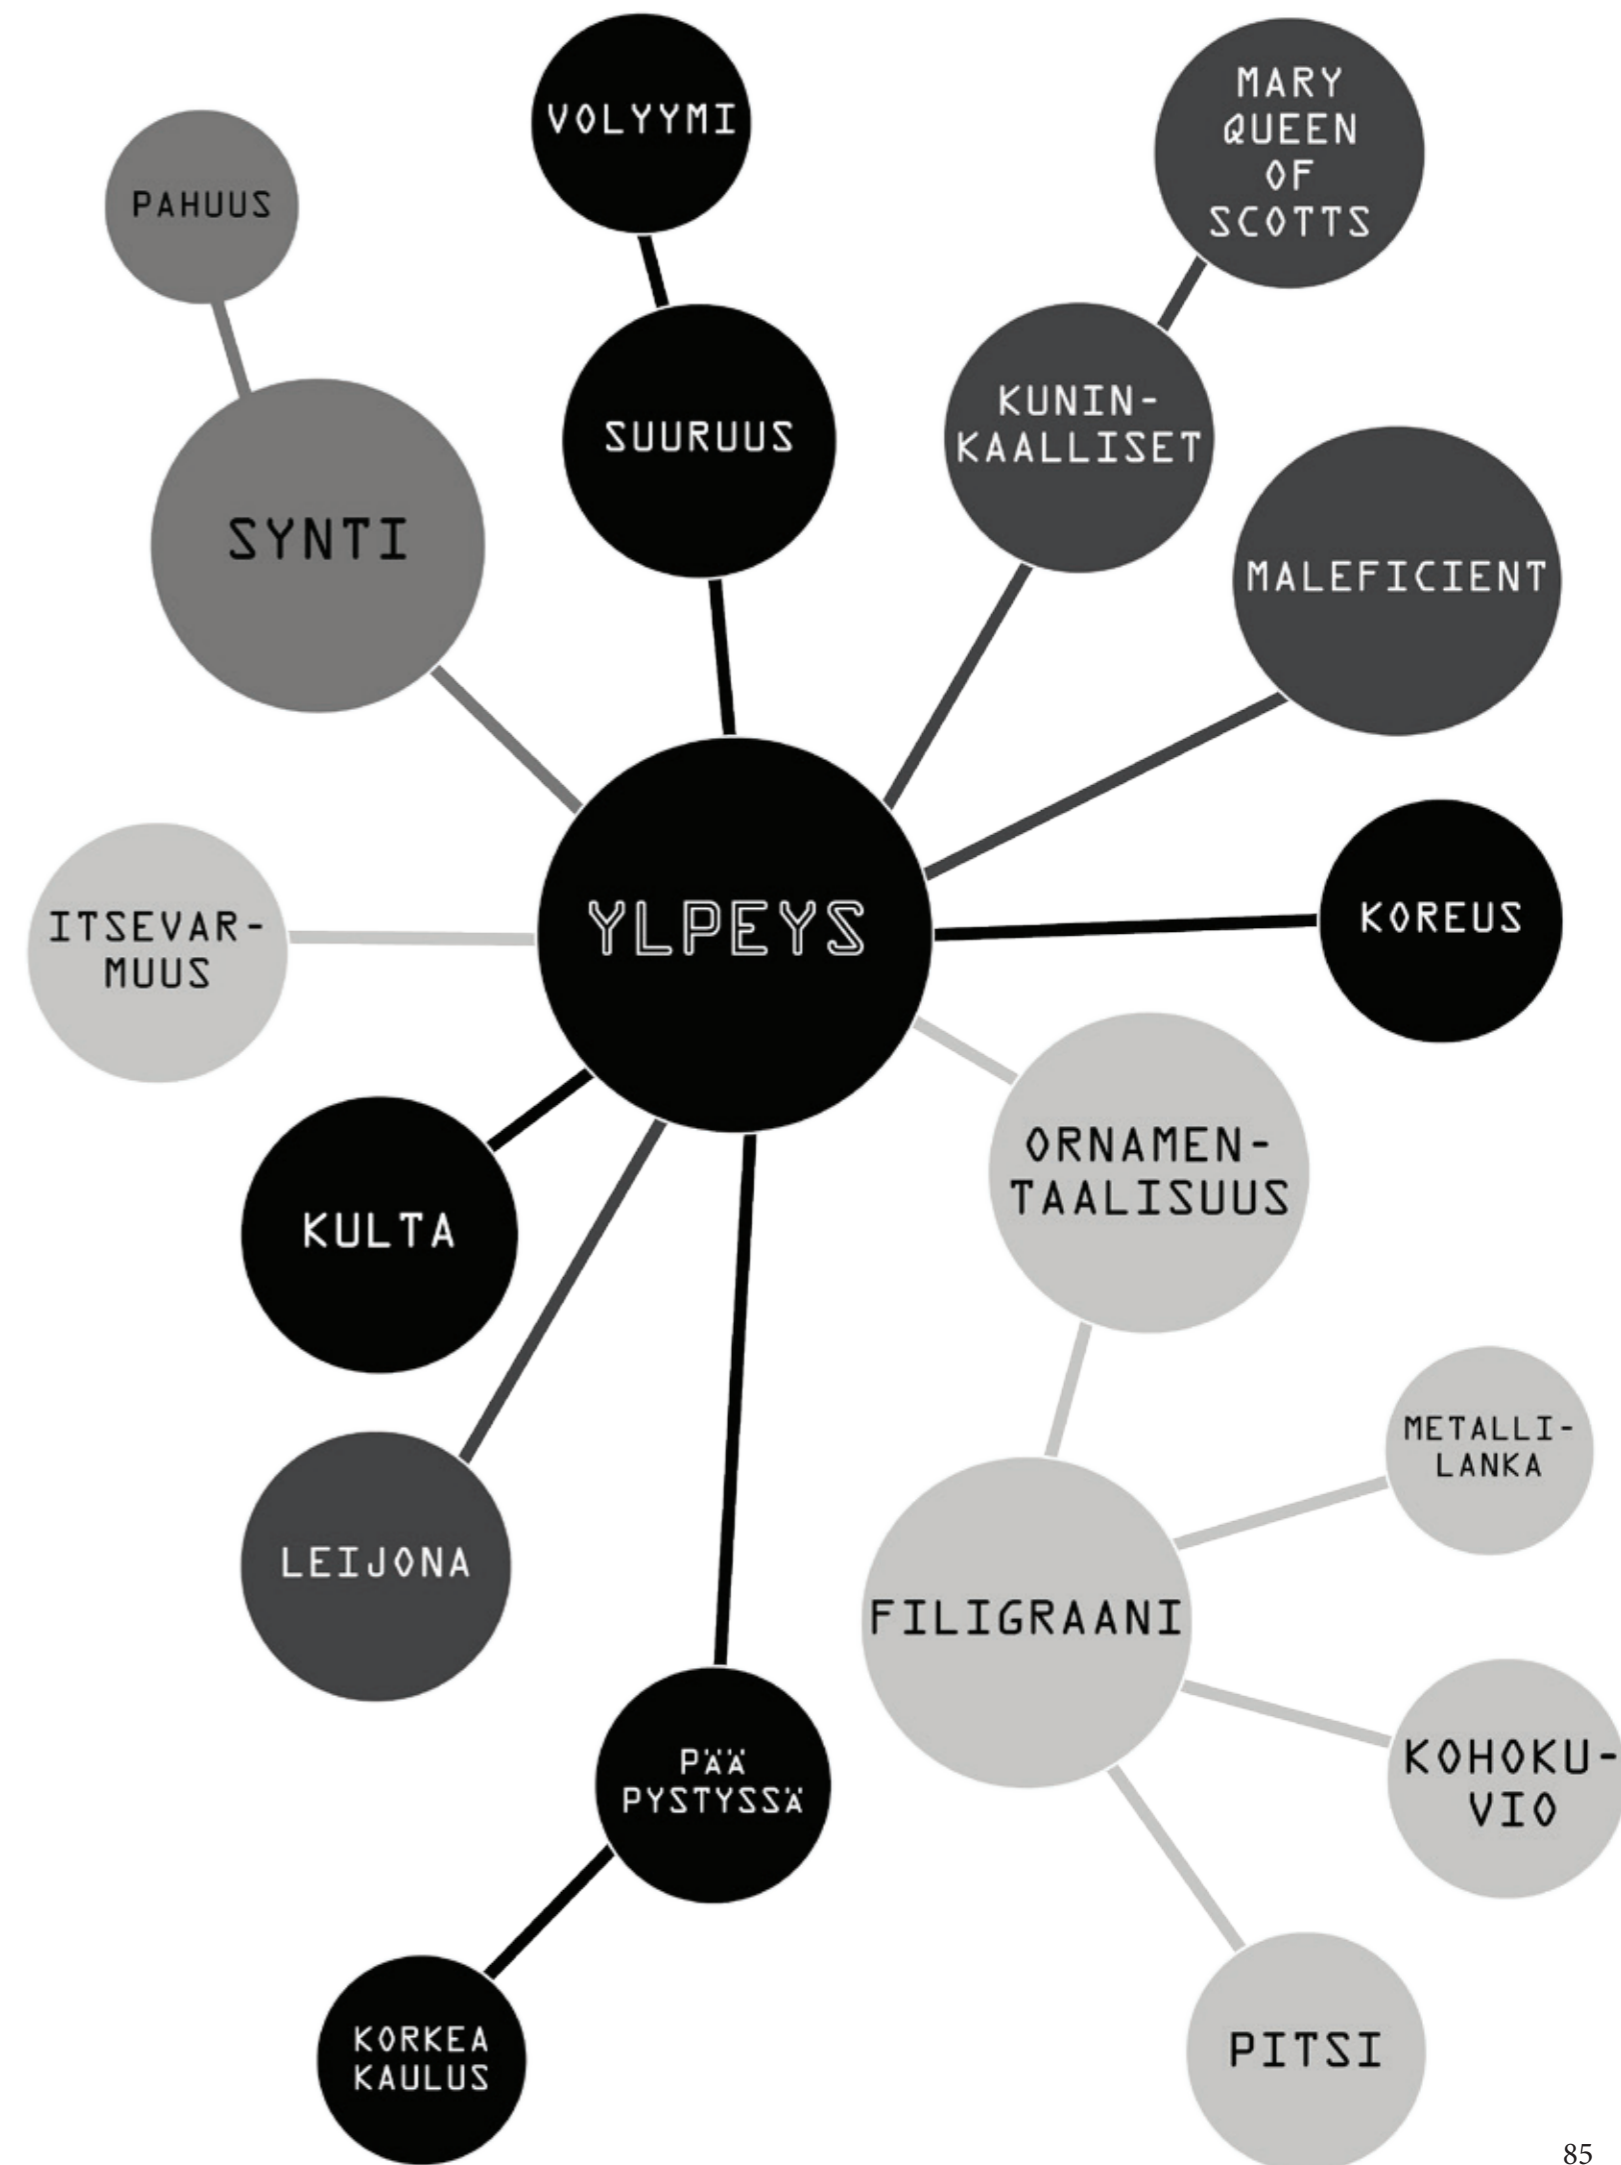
VOLYYMI

MARY QUEEN OF SCOTTS

PAHUUS

SUURUUS

KUNINKAALLISET

SYNTI

MALEFICIENT

ITSEVARMUUS

YLPEYS

KOREUS

ORNAMENTAALISUUS

KULTA

METALLILANKA

LEIJONA

FILIGRAANI

PÄÄ PYSTYSSÄ

KOHOKUVIO

KORKEA KAULUS

PITSI

85